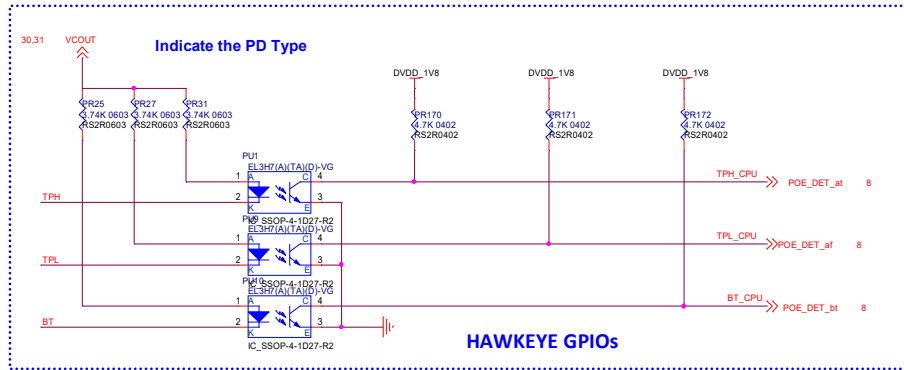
30,31

VCOUT

Indicate the PD Type

PR25
3.74K 0603
RS2R0603

PR27
3.74K 0603
RS2R0603

PR31
3.74K 0603
RS2R0603

DVDD_1V8

PR170
4.7K 0402
RS2R0402

DVDD_1V8

PR171
4.7K 0402
RS2R0402

DVDD_1V8

PR172
4.7K 0402
RS2R0402

PU1
EL3H7(A)(TA)(D)-VG
1 A C 4
2 K E 3
IC_SSOP-4-1D27-R2

TPH

TPH_CPU
POE_DET_at 8

PU9
EL3H7(A)(TA)(D)-VG
1 A C 4
2 K E 3
IC_SSOP-4-1D27-R2

TPL

TPL_CPU
POE_DET_af 8

PU10
EL3H7(A)(TA)(D)-VG
1 A C 4
2 K E 3
IC_SSOP-4-1D27-R2

BT

BT_CPU
POE_DET_bt 8

HAWKEYE GPIOs